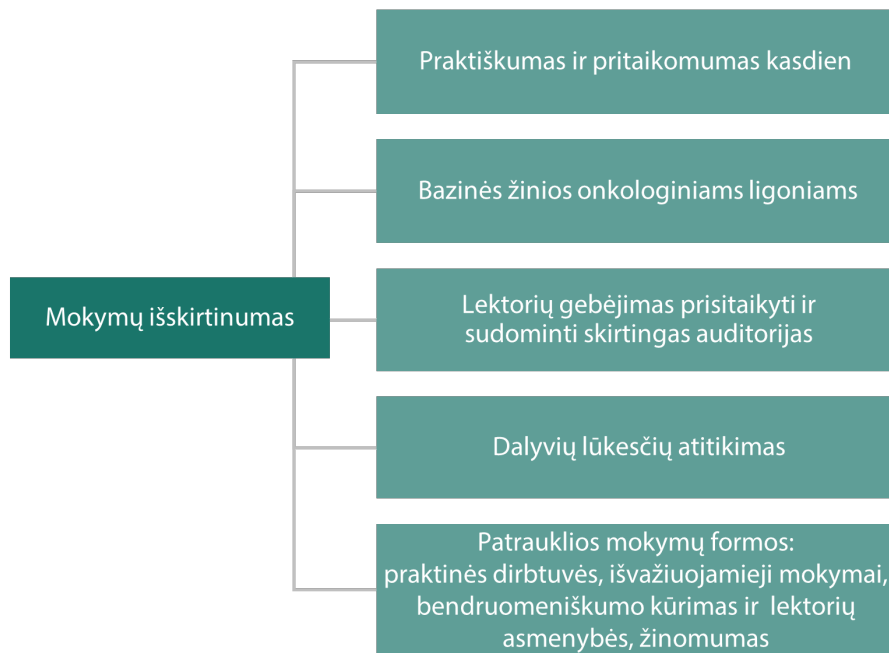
Mokymų išskirtinumas

Praktiškumas ir pritaikomumas kasdien

Bazinės žinios onkologiniams ligoniams

Lektorių gebėjimas prisitaikyti ir sudominti skirtingas auditorijas

Dalyvių lūkesčių atitikimas

Patrauklios mokymų formos: praktinės dirbtuvės, išvažiuojamieji mokymai, bendruomeniškumo kūrimas ir lektorių asmenybės, žinomumas